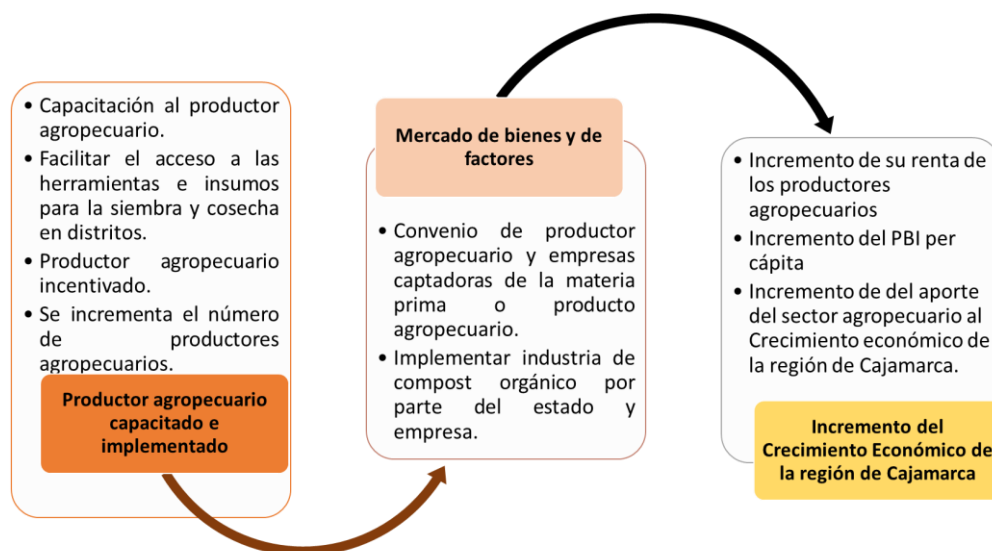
- Capacitación al productor agropecuario.
- Facilitar el acceso a las herramientas e insumos para la siembra y cosecha en distritos.
- Productor agropecuario incentivado.
- Se incrementa el número de productores agropecuarios.

Productor agropecuario capacitado e implementado

Mercado de bienes y de factores

- Convenio de productor agropecuario y empresas captadoras de la materia prima o producto agropecuario.
- Implementar industria de compost orgánico por parte del estado y empresa.

- Incremento de su renta de los productores agropecuarios
- Incremento del PBI per cápita
- Incremento de del aporte del sector agropecuario al Crecimiento económico de la región de Cajamarca.

Incremento del Crecimiento Económico de la región de Cajamarca